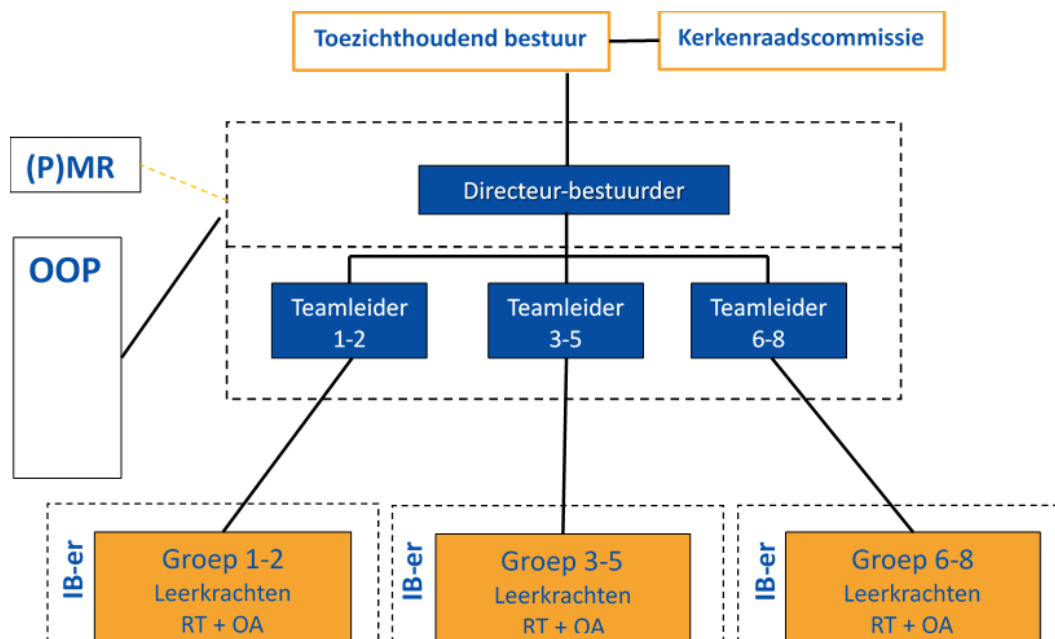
Toezichthoudend bestuur

Kerkenraadscommissie

(P)MR

OOP

Directeur-bestuurder

Teamleider 1-2

Teamleider 3-5

Teamleider 6-8

IB-er

Groep 1-2
Leerkrachten
RT + OA

IB-er

Groep 3-5
Leerkrachten
RT + OA

IB-er

Groep 6-8
Leerkrachten
RT + OA